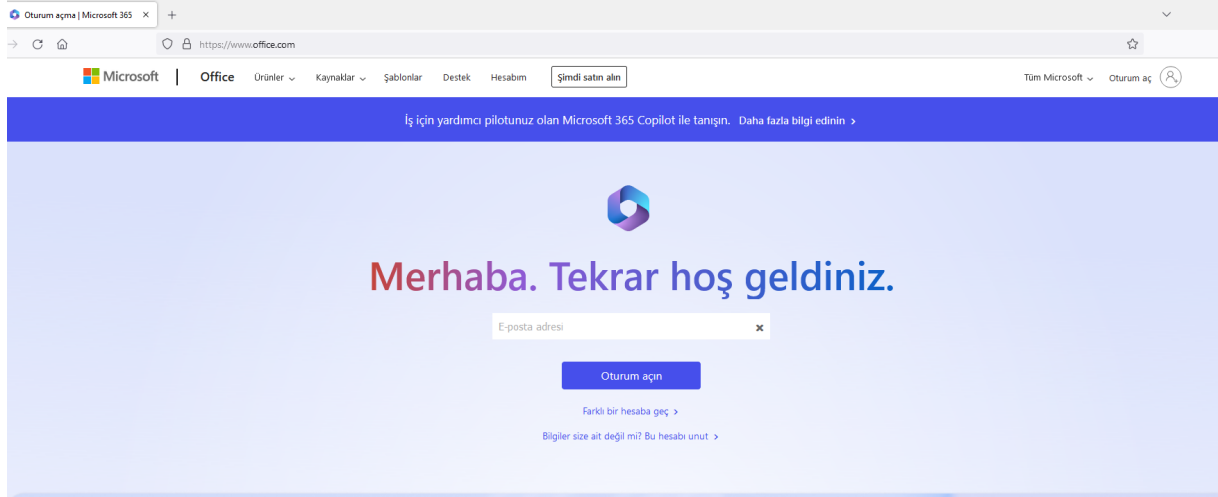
Oturum açma | Microsoft 365 ×
+

https://www.office.com

Microsoft | Office Ürünler Kaynaklar Şablonlar Destek Hesabım Şimdi satın alın
Tüm Microsoft Oturum aç

İş için yardımcı pilotunuz olan Microsoft 365 Copilot ile tanışın. Daha fazla bilgi edinin >

Merhaba. Tekrar hoş geldiniz.

E-posta adresi

Oturum açın

Farklı bir hesaba geç >

Bilgiler size ait değil mi? Bu hesabı unut >